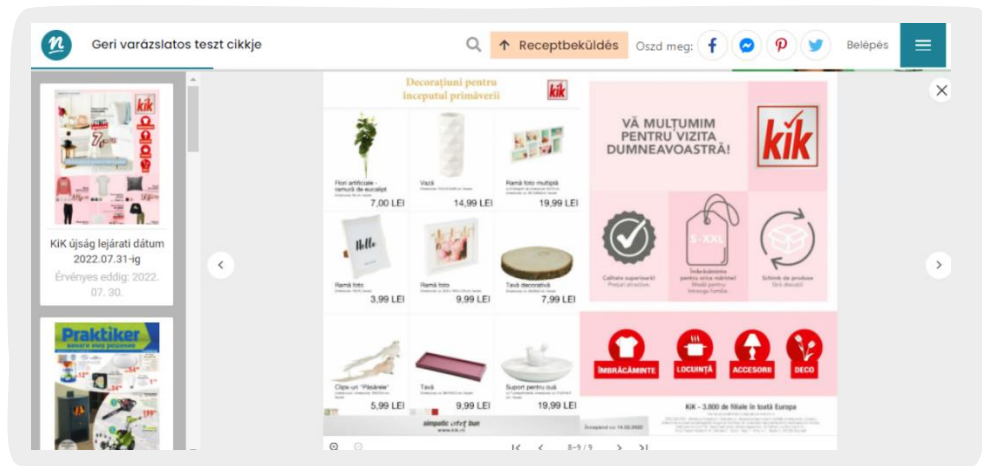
n Geri varázslatos teszt cikkje

Receptbeküldés Oszd meg: Belépés

kik

KiK újság lejárati dátum 2022.07.31-ig

Érvényes eddig: 2022. 07. 30.

Praktiker

Decorațiuni pentru începutul primăverii

kik

Flori artificiale - ramură de eucalipt 7,00 LEI

Vază 14,99 LEI

Ramă foto multiplă 19,99 LEI

Hello

Ramă foto 3,99 LEI

Ramă foto 9,99 LEI

Tavă decorativă 7,99 LEI

Clips cu "Păsărele" 5,99 LEI

Tavă 9,99 LEI

Suport pentru ouă 19,99 LEI

simpatic și ieftin
www.kik.ro

VĂ MULȚUMIM PENTRU VIZITA DUMNEAVOASTRĂ!

kik

S - XXL

Calitate superioară! Prețuri atractive.

Îmbrăcăminte pentru orice mărime! Modă pentru întreaga familie

Schimb de produse fără discuții

ÎMBRĂCĂMINTE

LOCUINȚĂ

ACCESORII

DECO

KiK - 3.800 de filiale în toată Europa

8-9 / 9